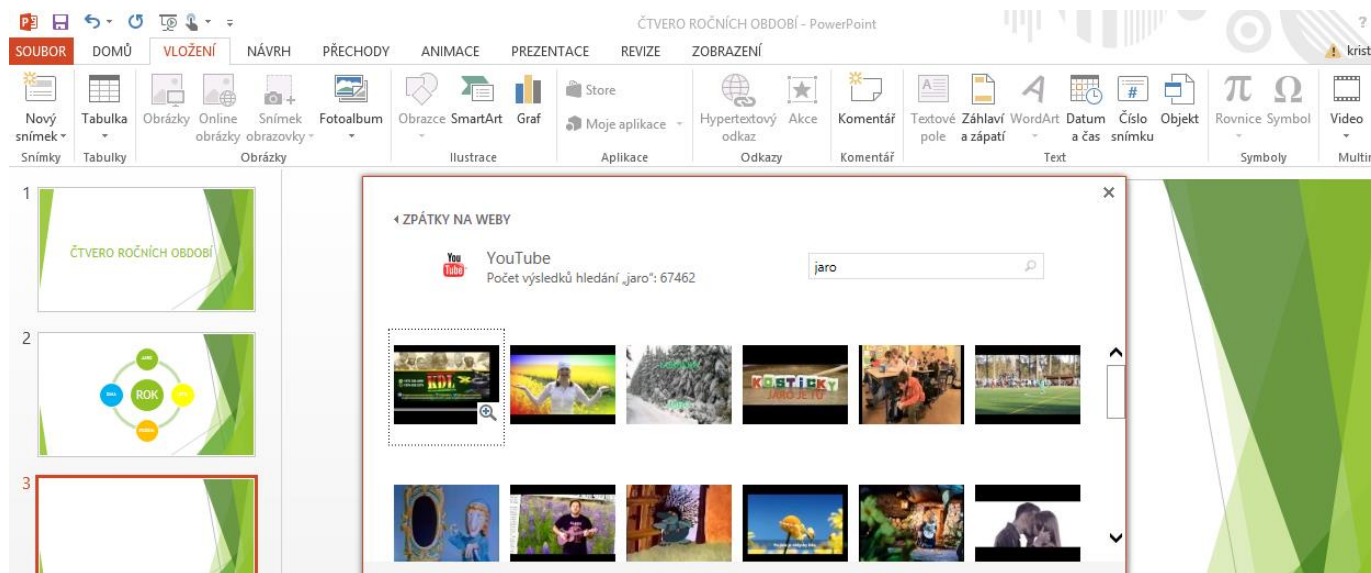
ČTVERO ROČNÍCH OBDOBÍ - PowerPoint

SOUBOR DOMŮ VLOŽENÍ NÁVRH PŘECHODY ANIMACE PREZENTACE REVIZE ZOBRAZENÍ

krist

Nový snímek Tabulka Obrázky Online obrázky Snímek obrazovky Fotoalbum Obrazce SmartArt Graf Store Moje aplikace Hypertextový odkaz Akce Komentář Textové pole Záhlaví a zápatí WordArt Datum a čas Číslo snímku Objekt Rovnice Symbol Video

Snímky Tabulky Obrázky Ilustrace Aplikace Odkazy Komentář Text Symboly Multim

1

ČTVERO ROČNÍCH OBDOBÍ

2

ROK

3

ZPÁTKY NA WEBY

YouTube

Počet výsledků hledání „jaro": 67462

jaro

KOSTIČKY

JARO JE TU